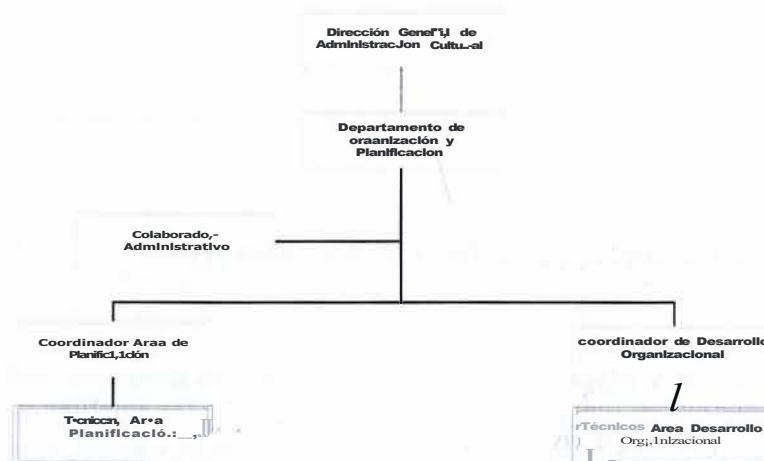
Dirección Genel"i,l de AdministracJon Cultu.-al

Departamento de oraanización y Planificacion

Colaborado,- Administrativo

Coordinador Araa de Planific1,1ción

coordinador de Desarrollo Organizacional

T•cniccn, Ar•a Planificació.:__,

l

rTécnicos Area Desarrollo Org¡1nlzacional